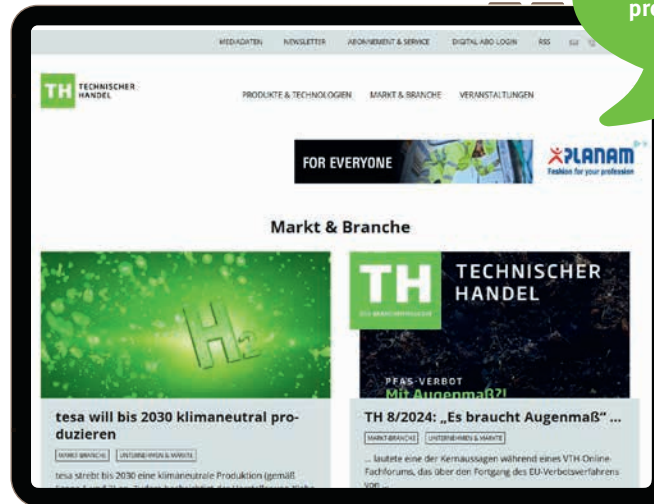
pro

MEDIADATEN NEWSLETTER ABONNEMENT & SERVICE DIGITAL ABO LOGIN RSS

TH TECHNISCHER HANDEL

PRODUKTE & TECHNOLOGIEN MARKT & BRANCHE VERANSTALTUNGEN

FOR EVERYONE

PLANAM Fashion for your profession

Markt & Branche

$H_2$

tesa will bis 2030 klimaneutral produzieren

MARKT-BRANCHE UNTERNEHMEN & MÄRKTE

tesa strebt bis 2030 eine klimaneutrale Produktion (gemäß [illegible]

TH TECHNISCHER HANDEL

PFAS-VERBOT Mit Augenmaß?!

TH 8/2024: „Es braucht Augenmaß" ...

MARKT-BRANCHE UNTERNEHMEN & MÄRKTE

... lautete eine der Kernaussagen während eines VTH-Online-Fachforums, das über den Fortgang des EU-Verbotsverfahrens von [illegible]